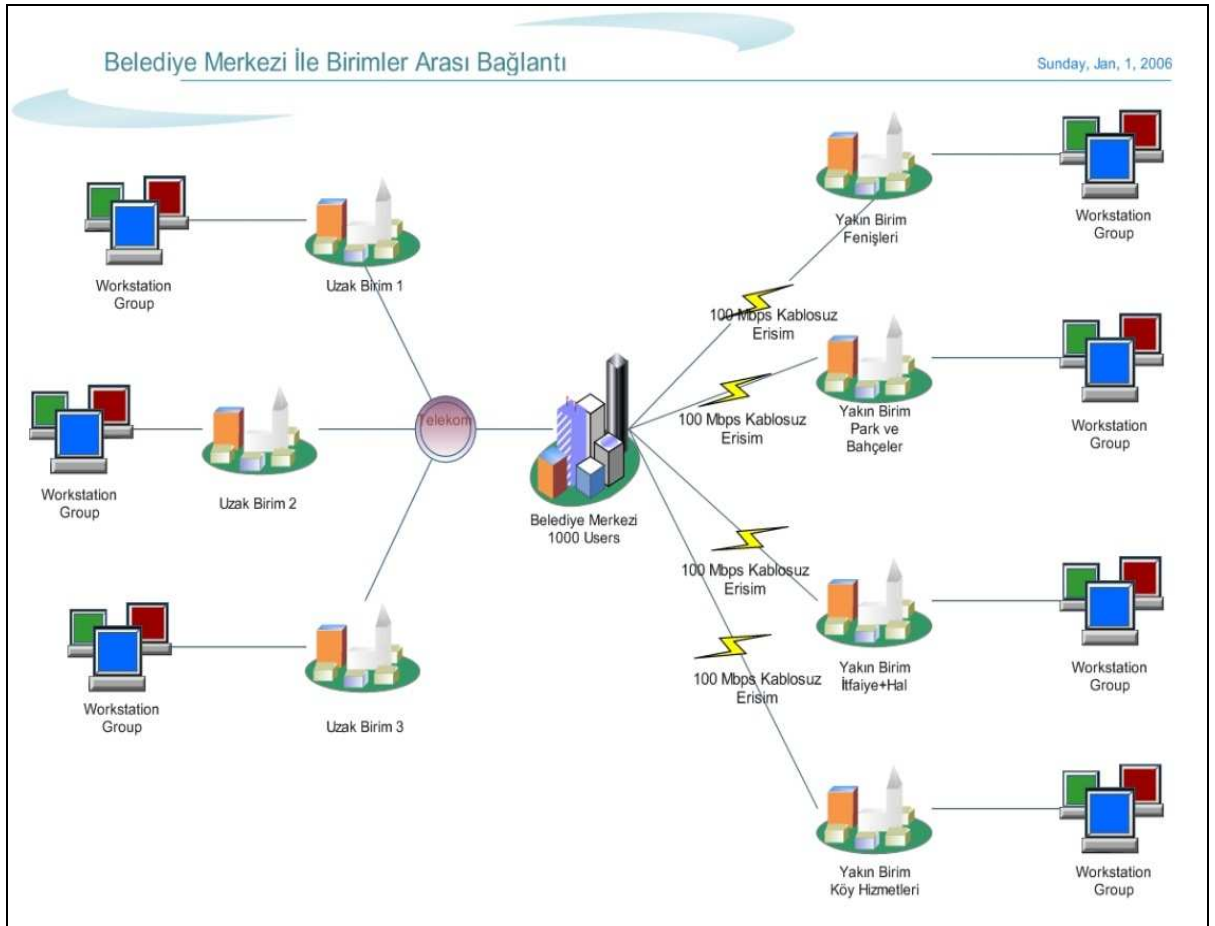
Belediye Merkezi İle Birimler Arası Bağlantı

Sunday, Jan, 1, 2006

Workstation Group

Uzak Birim 1

Workstation Group

Uzak Birim 2

Telekom

Workstation Group

Uzak Birim 3

Belediye Merkezi 1000 Users

Yakın Birim Fenişleri

Workstation Group

100 Mbps Kablosuz Erisim

Yakın Birim Park ve Bahçeler

Workstation Group

100 Mbps Kablosuz Erisim

100 Mbps Kablosuz Erisim

Yakın Birim İtfaiye+Hal

Workstation Group

100 Mbps Kablosuz Erisim

Yakın Birim Köy Hizmetleri

Workstation Group